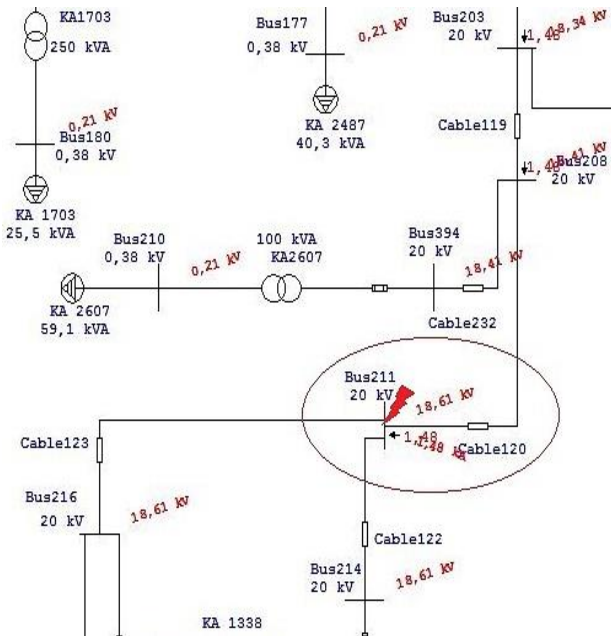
KA1703
250 kVA

0,21 kV
Bus180
0,38 kV

KA 1703
25,5 kVA

Bus177
0,38 kV

0,21 kV

KA 2487
40,3 kVA

Bus203
20 kV

1,48
18,34 kV

Cable119

1,48
18,41 kV
Bus208
20 kV

Bus210
0,38 kV

0,21 kV

100 kVA
KA2607

KA 2607
59,1 kVA

Bus394
20 kV

18,41 kV

Cable232

Bus211
20 kV

18,61 kV

1,48
1,48 kA
Cable120

Cable123

Bus216
20 kV

18,61 kV

Cable122

Bus214
20 kV

18,61 kV

KA 1338